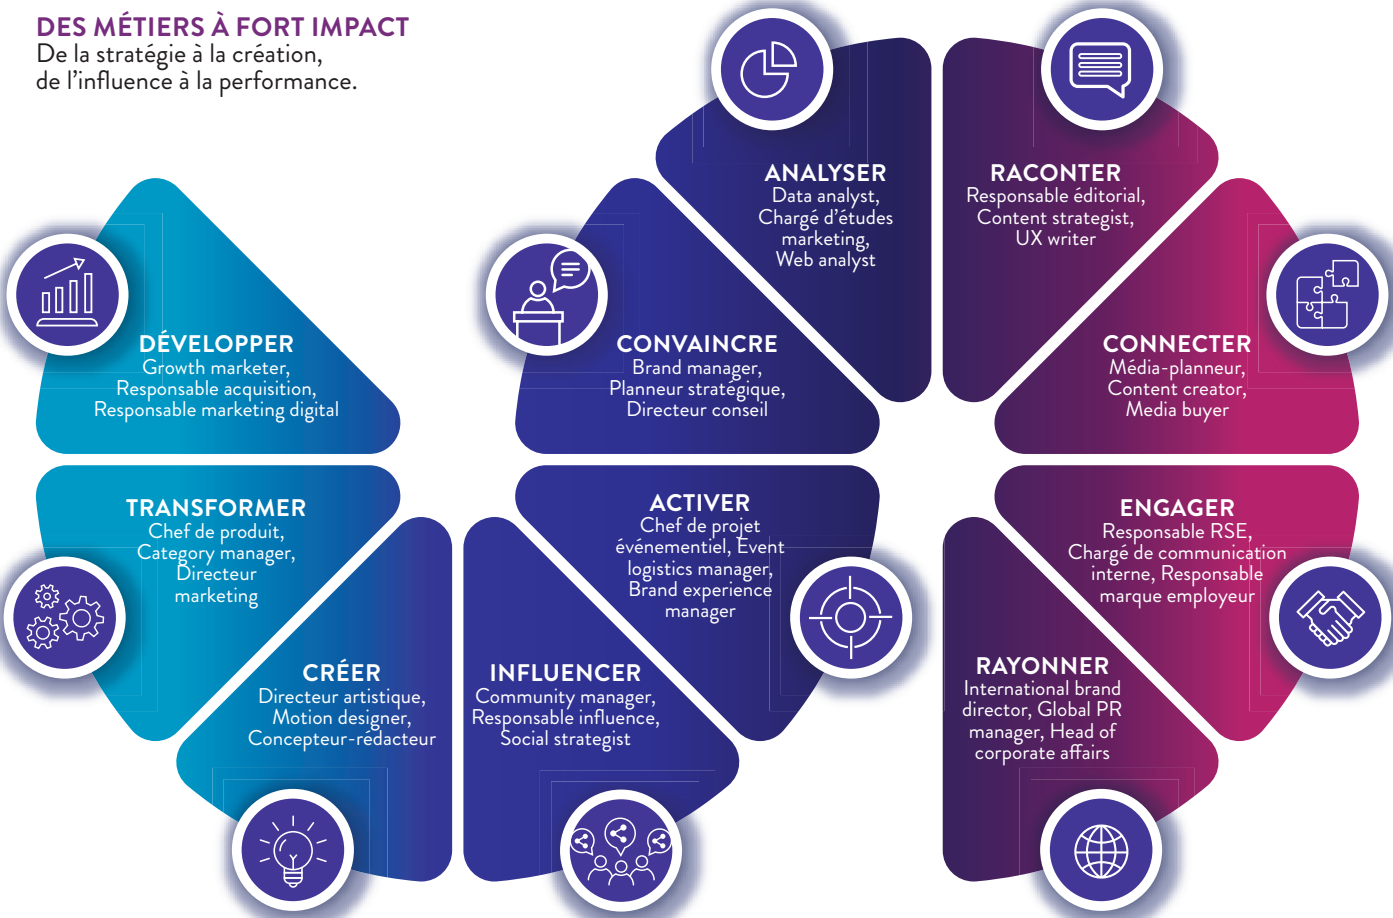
DES MÉTIERS À FORT IMPACT
De la stratégie à la création, de l'influence à la performance.

ANALYSER
Data analyst, Chargé d'études marketing, Web analyst

RACONTER
Responsable éditorial, Content strategist, UX writer

DÉVELOPPER
Growth marketer, Responsable acquisition, Responsable marketing digital

CONVAINCRE
Brand manager, Planneur stratégique, Directeur conseil

CONNECTER
Média-planneur, Content creator, Media buyer

TRANSFORMER
Chef de produit, Category manager, Directeur marketing

ACTIVER
Chef de projet événementiel, Event logistics manager, Brand experience manager

ENGAGER
Responsable RSE, Chargé de communication interne, Responsable marque employeur

CRÉER
Directeur artistique, Motion designer, Concepteur-rédacteur

INFLUENCER
Community manager, Responsable influence, Social strategist

RAYONNER
International brand director, Global PR manager, Head of corporate affairs